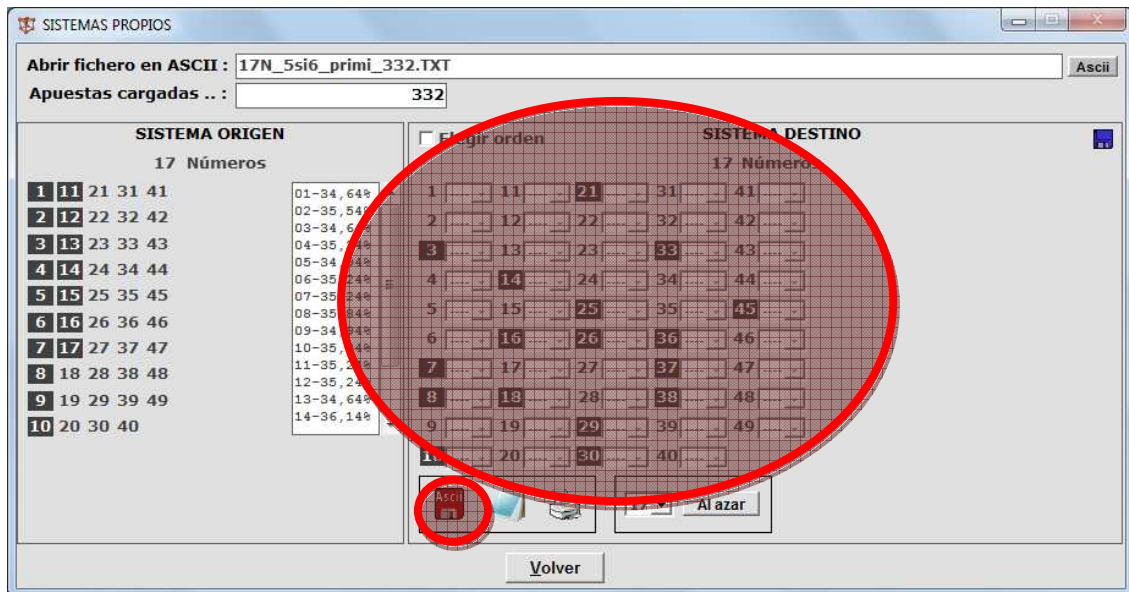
SISTEMAS PROPIOS

Abrir fichero en ASCII : 17N_5si6_primi_332.TXT Ascii

Apuestas cargadas .. : 332

SISTEMA ORIGEN

17 Números

1 11 21 31 41
2 12 22 32 42
3 13 23 33 43
4 14 24 34 44
5 15 25 35 45
6 16 26 36 46
7 17 27 37 47
8 18 28 38 48
9 19 29 39 49
10 20 30 40

01-34,64%
02-35,54%
03-34,6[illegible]
04-35,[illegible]
05-34,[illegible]
06-35,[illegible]
07-35,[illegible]
08-35,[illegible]
09-34,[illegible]
10-35,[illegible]
11-35,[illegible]
12-35,24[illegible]
13-34,64%
14-36,14%

Elegir orden

SISTEMA DESTINO

17 Números

1 11 21 31 41
2 12 22 32 42
3 13 23 33 43
4 14 24 34 44
5 15 25 35 45
6 16 26 36 46
7 17 27 37 47
8 18 28 38 48
9 19 29 39 49
1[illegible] 20 30 40

Ascii

Al azar

Volver